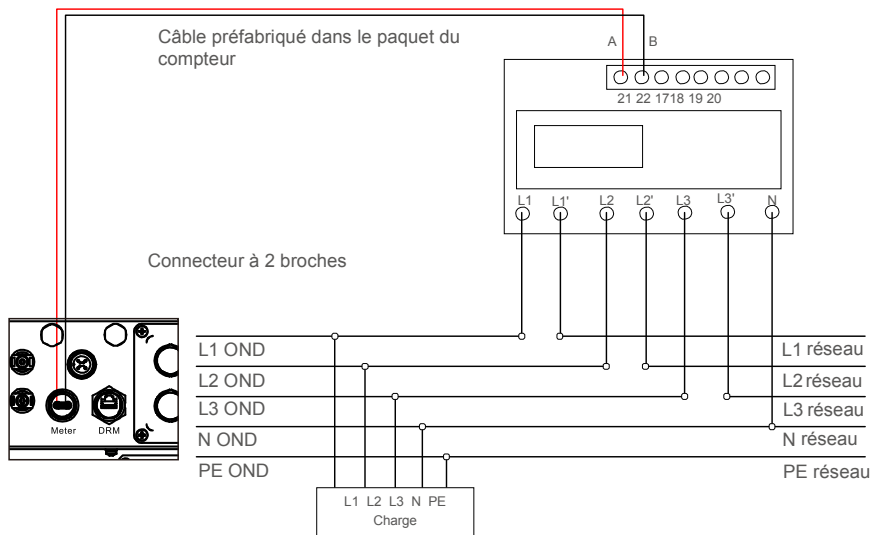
Câble préfabriqué dans le paquet du compteur

A B

21 22 1718 19 20

L1 L1' L2 L2' L3 L3' N

Connecteur à 2 broches

Meter DRM

L1 OND
L2 OND
L3 OND
N OND
PE OND

L1 réseau
L2 réseau
L3 réseau
N réseau
PE réseau

L1 L2 L3 N PE
Charge